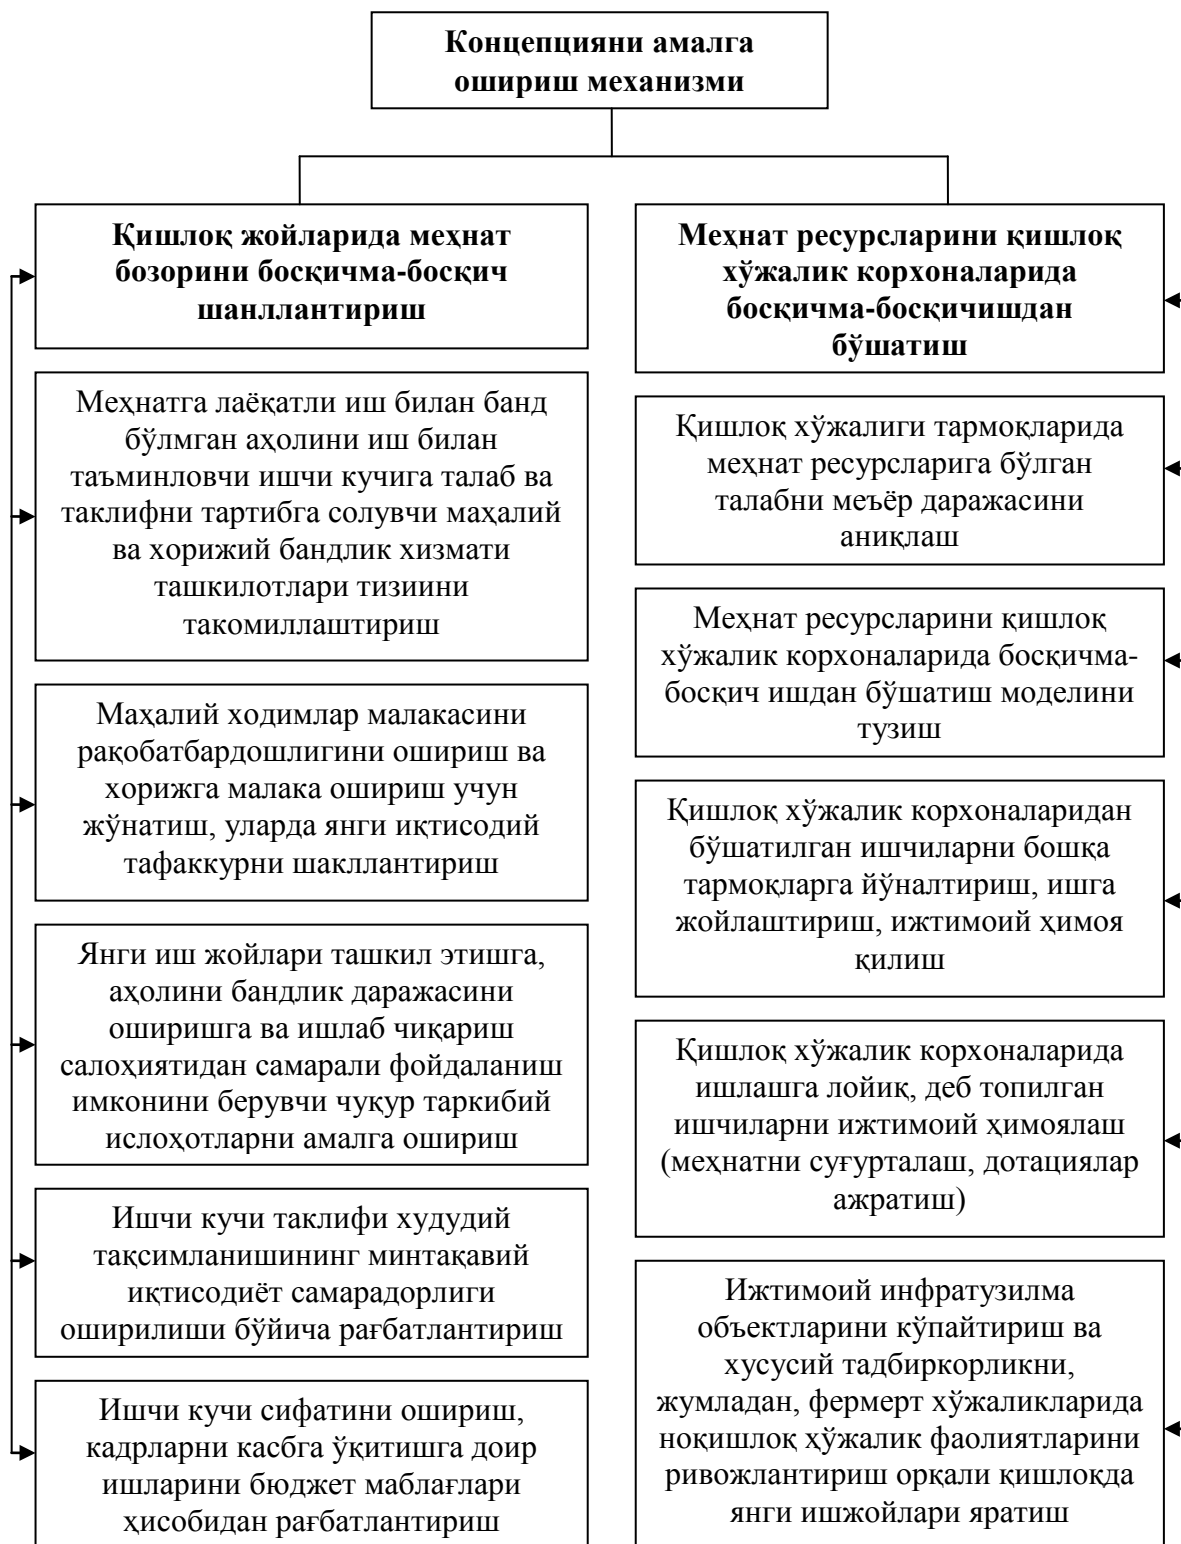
Концепцияни амалга ошириш механизми

Қишлоқ жойларида меҳнат бозорини босқичма-босқич шанллантириш

Меҳнатга лаёқатли иш билан банд бўлмган аҳолини иш билан таъминловчи ишчи кучига талаб ва таклифни тартибга солувчи маҳалий ва хорижий бандлик хизмати ташкилотлари тизиини такомиллаштириш

Маҳалий ходимлар малакасини рақобатбардошлигини ошириш ва хорижга малака ошириш учун жўнатиш, уларда янги иқтисодий тафаккурни шакллантириш

Янги иш жойлари ташкил этишга, аҳолини бандлик даражасини оширишга ва ишлаб чиқариш салоҳиятидан самарали фойдаланиш имконини берувчи чуқур таркибий ислоҳотларни амалга ошириш

Ишчи кучи таклифи худудий тақсимланишининг минтақавий иқтисодиёт самарадорлиги оширилиши бўйича рағбатлантириш

Ишчи кучи сифатини ошириш, кадрларни касбга ўқитишга доир ишларини бюджет маблағлари ҳисобидан рағбатлантириш

Меҳнат ресурсларини қишлоқ хўжалик корхоналарида босқичма-босқичишдан бўшатиш

Қишлоқ хўжалиги тармоқларида меҳнат ресурсларига бўлган талабни меъёр даражасини аниқлаш

Меҳнат ресурсларини қишлоқ хўжалик корхоналарида босқичма-босқич ишдан бўшатиш моделини тузиш

Қишлоқ хўжалик корхоналаридан бўшатилган ишчиларни бошқа тармоқларга йўналтириш, ишга жойлаштириш, ижтимоий ҳимоя қилиш

Қишлоқ хўжалик корхоналарида ишлашга лойиқ, деб топилган ишчиларни ижтимоий ҳимоялаш (меҳнатни суғурталаш, дотациялар ажратиш)

Ижтимоий инфратузилма объектларини кўпайтириш ва хусусий тадбиркорликни, жумладан, фермерт хўжаликларида ноқишлоқ хўжалик фаолиятларини ривожлантириш орқали қишлоқда янги ишжойлари яратиш